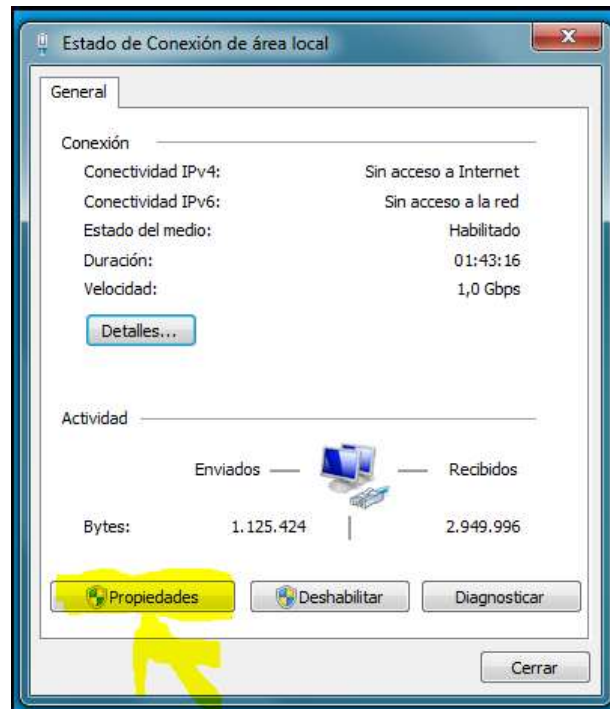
Estado de Conexión de área local

General

Conexión

| | |
|---|---|
| Conectividad IPv4: | Sin acceso a Internet |
| Conectividad IPv6: | Sin acceso a la red |
| Estado del medio: | Habilitado |
| Duración: | 01:43:16 |
| Velocidad: | 1,0 Gbps |

Detalles...

Actividad

Enviados — — Recibidos

Bytes: 1.125.424 | 2.949.996

Propiedades Deshabilitar Diagnosticar

Cerrar